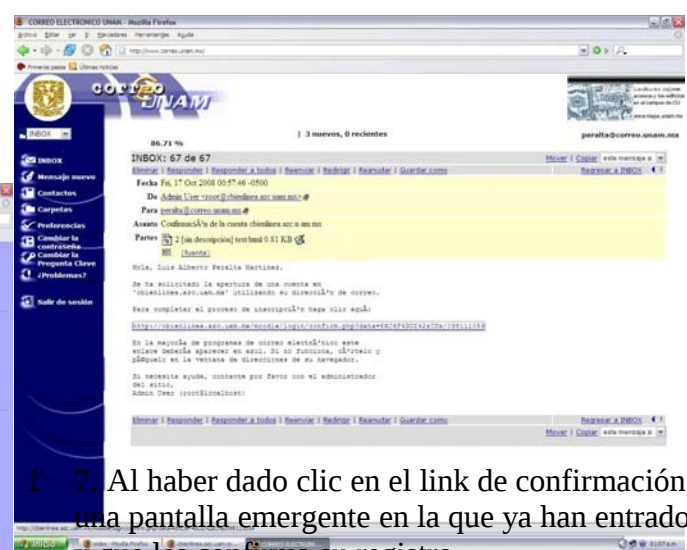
CORREO ELECTRONICO UNAM - Mozilla Firefox

Archivo Editar Ver Ir Marcadores Herramientas Ayuda

http://www.correo.unam.mx/

Primeros pasos Últimas noticias

correo UNAM

INBOX

86.71 %

| 3 nuevos, 0 recientes

peralta@correo.unam.mx

INBOX

Mensaje nuevo

Contactos

Carpetas

Preferencias

Cambiar la contraseña

Cambiar la Pregunta Clave

¿Problemas?

Salir de sesión

INBOX: 67 de 67

Mover | Copiar este mensaje a

Eliminar | Responder | Responder a todos | Reenviar | Redirigir | Reanudar | Guardar como

Regresar a INBOX

Fecha Fri, 17 Oct 2008 00:57:46 -0500

De Admin User <root@cbiendinea.azc.uam.mx>

Para peralta@correo.unam.mx

Asunto ConfirmaciÃ³n de la cuenta cbienlinea.azc.uam.mx

Partes 2 [sin descripción] text/html 0.81 KB

[Fuente]

Hola, Luis Alberto Peralta Martinez.

Se ha solicitado la apertura de una cuenta en 'cbienlinea.azc.uam.mx' utilizando su direcciÃ³n de correo.

Para completar el proceso de inscripciÃ³n haga clic aquÃ:

http://cbienlinea.azc.uam.mx/moodle/login/confirm.php?data=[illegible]

En la mayorÃ­a de programas de correo electrÃ³nico este enlace deberÃ­a aparecer en azul. Si no funciona, cÃ³rtelo y pÃ©guelo en la ventana de direcciones de su navegador.

Si necesita ayuda, contacte por favor con el administrador del sitio,
Admin User (root@localhost)

Eliminar | Responder | Responder a todos | Reenviar | Redirigir | Reanudar | Guardar como

Regresar a INBOX

Mover | Copiar este mensaje a

7. Al haber dado clic en el link de confirmación
una pantalla emergente en la que ya han entrado

Inicio